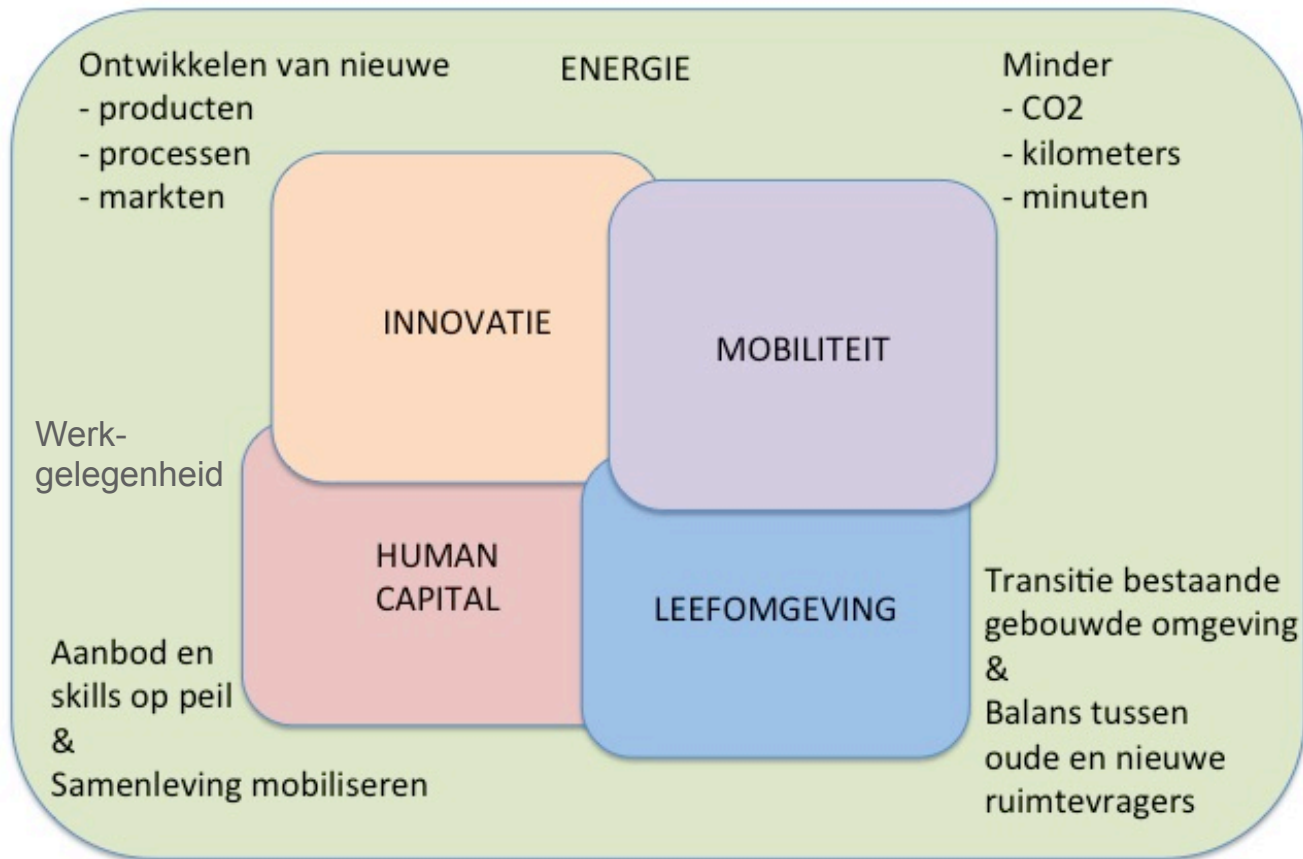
Ontwikkelen van nieuwe
- producten
- processen
- markten

ENERGIE

Minder
- CO2
- kilometers
- minuten

INNOVATIE

MOBILITEIT

Werkgelegenheid

HUMAN CAPITAL

LEEFOMGEVING

Aanbod en skills op peil
&
Samenleving mobiliseren

Transitie bestaande gebouwde omgeving
&
Balans tussen oude en nieuwe ruimtevragers